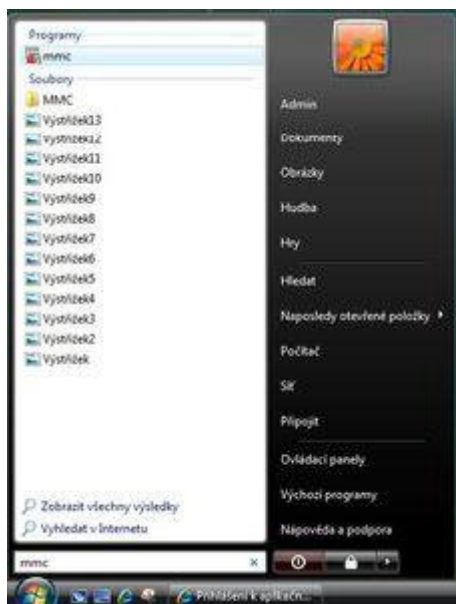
Programy
mmc
Soubory
MMC
Výstřižek13
Výstřižek12
Výstřižek11
Výstřižek10
Výstřižek9
Výstřižek8
Výstřižek7
Výstřižek6
Výstřižek5
Výstřižek4
Výstřižek3
Výstřižek2
Výstřižek
Zobrazit všechny výsledky
Vyhledat v Internetu
mmc

Admin
Dokumenty
Obrázky
Hudba
Hry
Hledat
Naposledy otevřené položky
Počítač
Síť
Připojit
Ovládací panely
Výchozí programy
Nápověda a podpora

Přihlášení k aplikač...